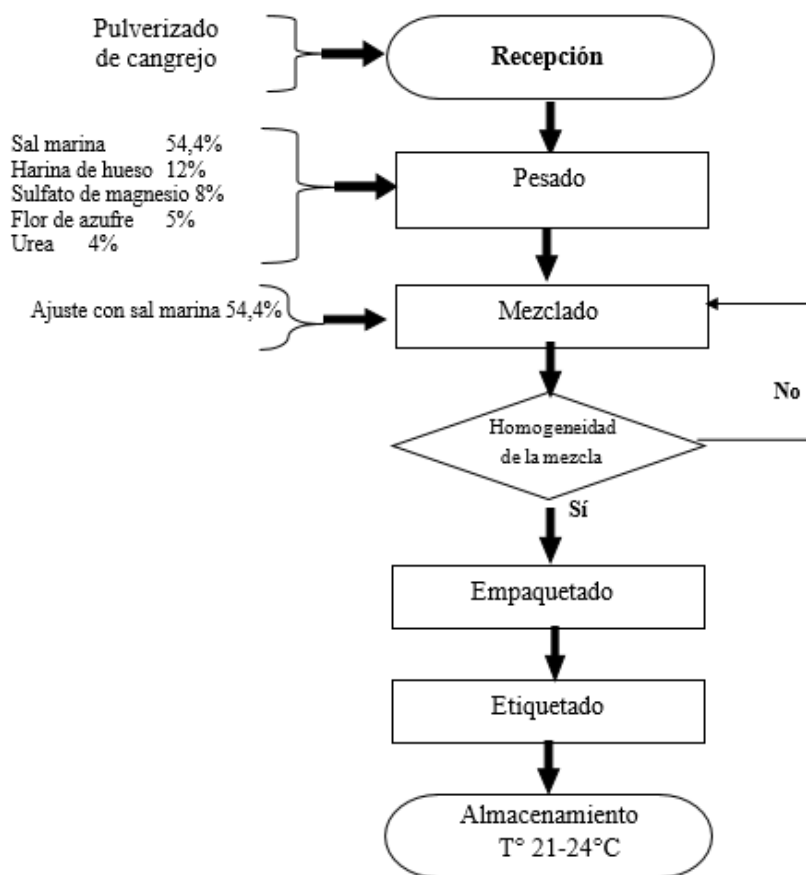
Pulverizado de cangrejo

Recepción

Sal marina 54,4%
Harina de hueso 12%
Sulfato de magnesio 8%
Flor de azufre 5%
Urea 4%

Pesado

Ajuste con sal marina 54,4%

Mezclado

No

Homogeneidad de la mezcla

Sí

Empaquetado

Etiquetado

Almacenamiento T° 21-24°C